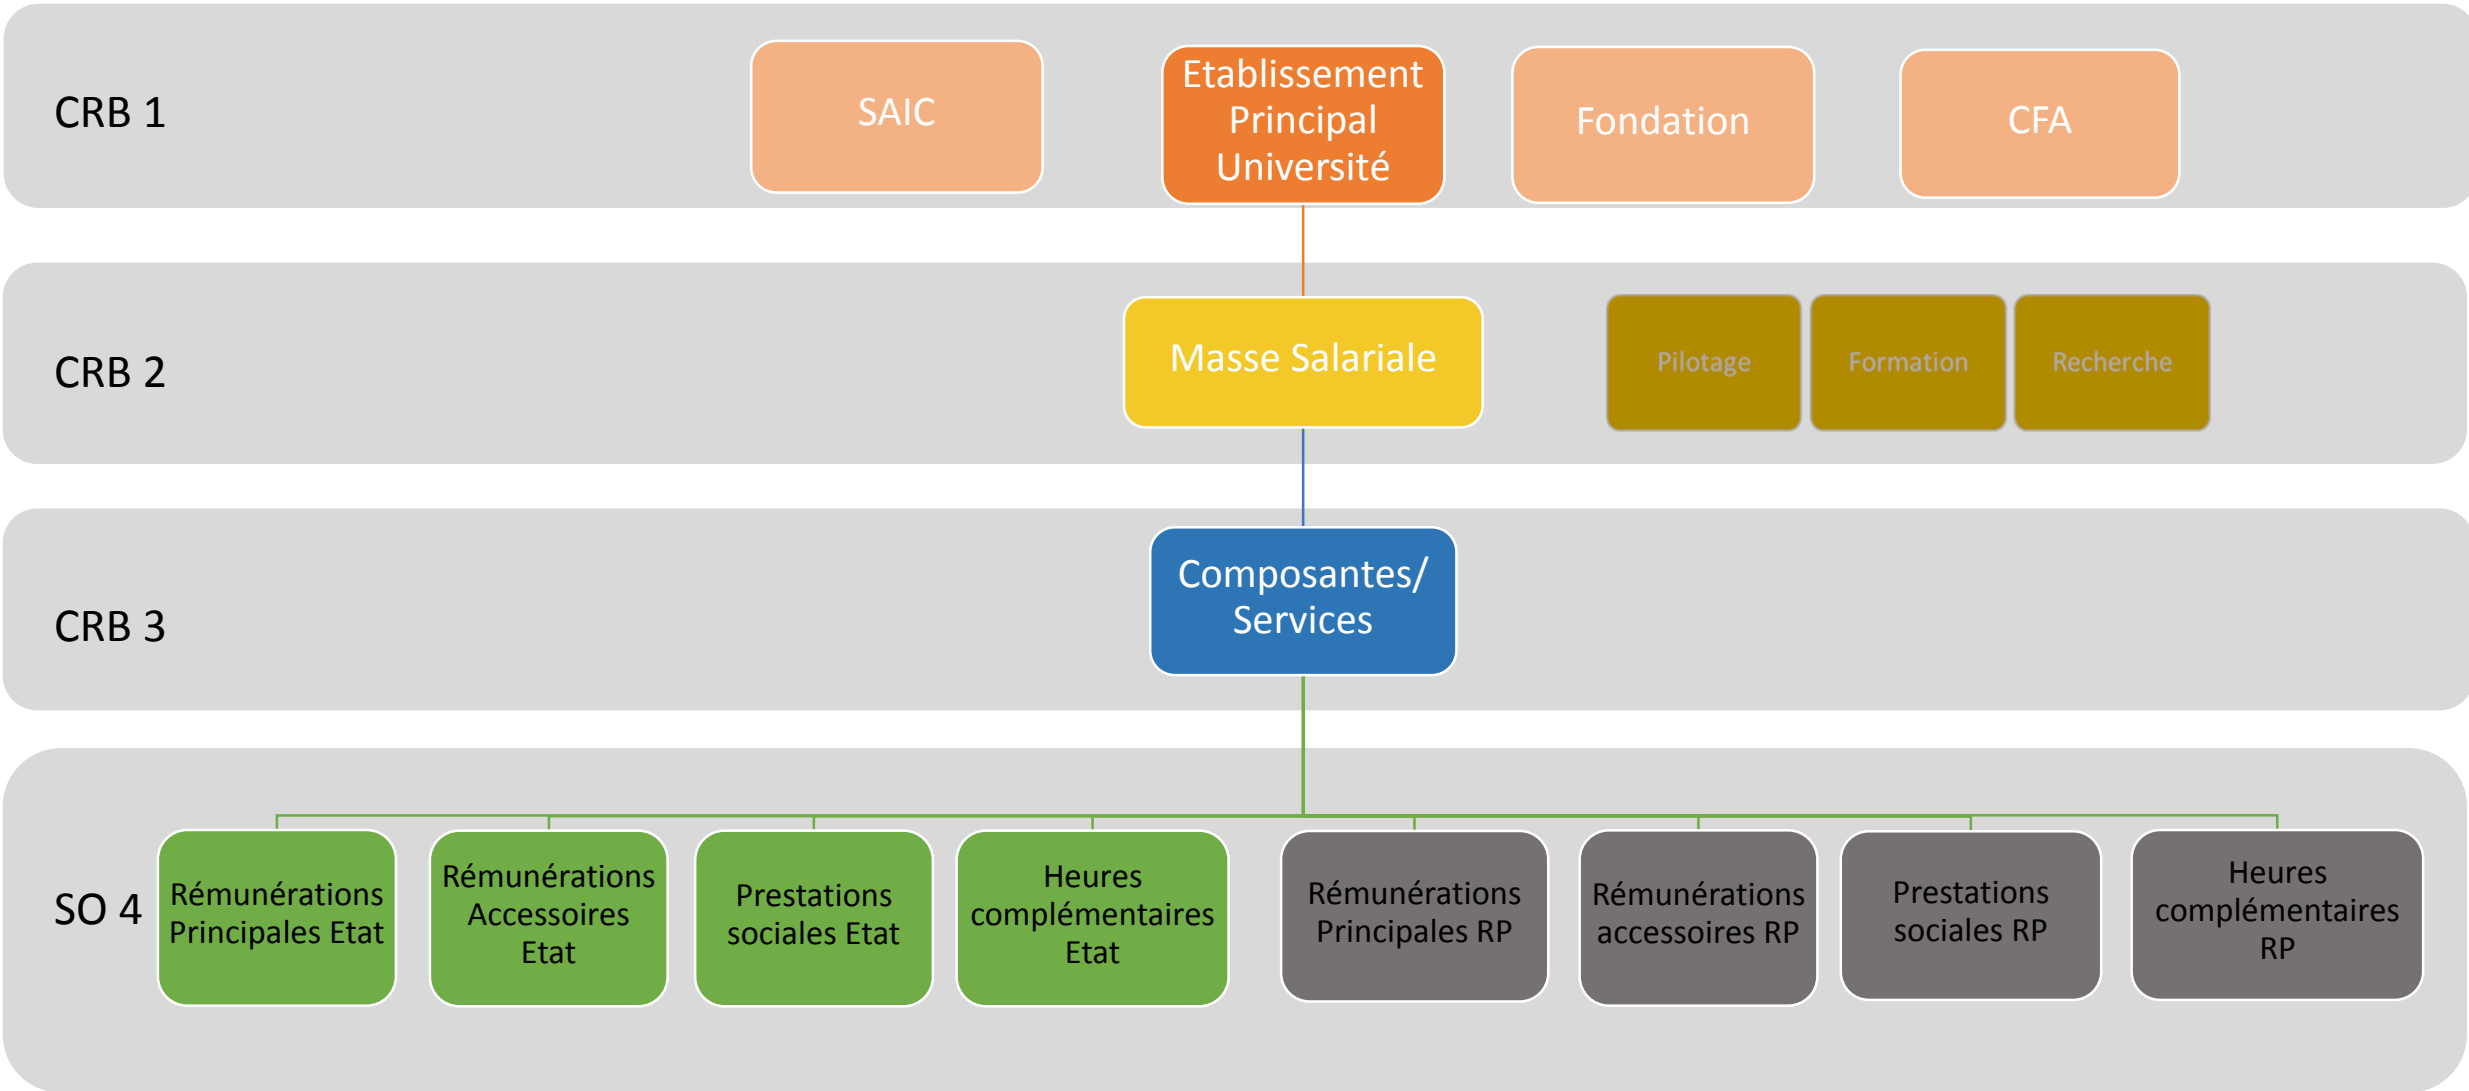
CRB 1

SAIC

Etablissement Principal Université

Fondation

CFA

CRB 2

Masse Salariale

Pilotage

Formation

Recherche

CRB 3

Composantes/ Services

SO 4

Rémunérations Principales Etat

Rémunérations Accessoires Etat

Prestations sociales Etat

Heures complémentaires Etat

Rémunérations Principales RP

Rémunérations accessoires RP

Prestations sociales RP

Heures complémentaires RP